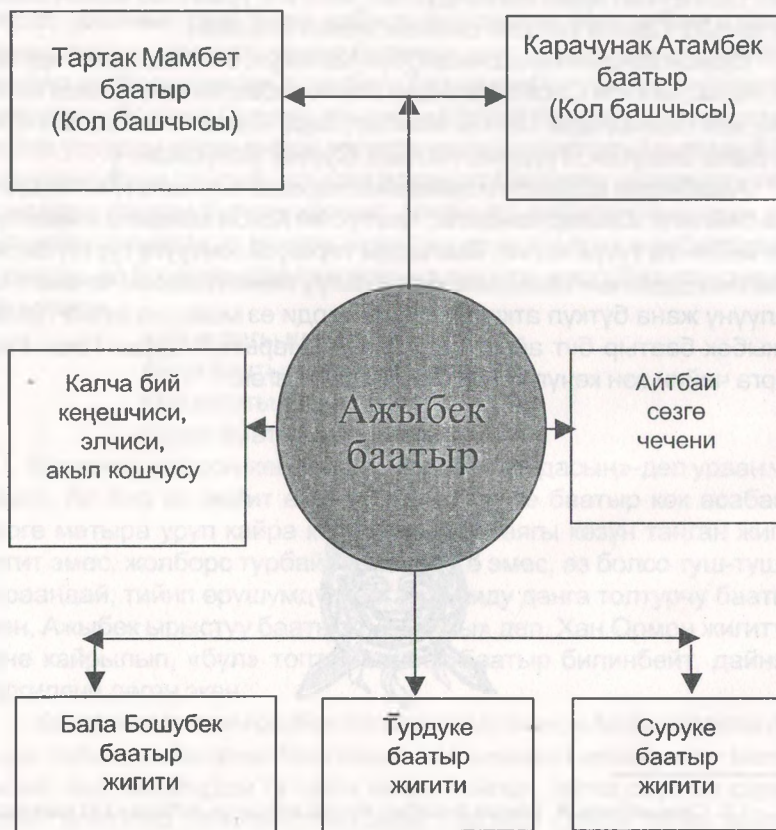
Тартак Мамбет баатыр (Кол башчысы)

Карачунак Атамбек баатыр (Кол башчысы)

Калча бий кеңешчиси, элчиси, акыл кошчусу

Ажыбек баатыр

Айтбай сөзге чечени

Бала Бошубек баатыр жигити

Турдуке баатыр жигити

Суруке баатыр жигити